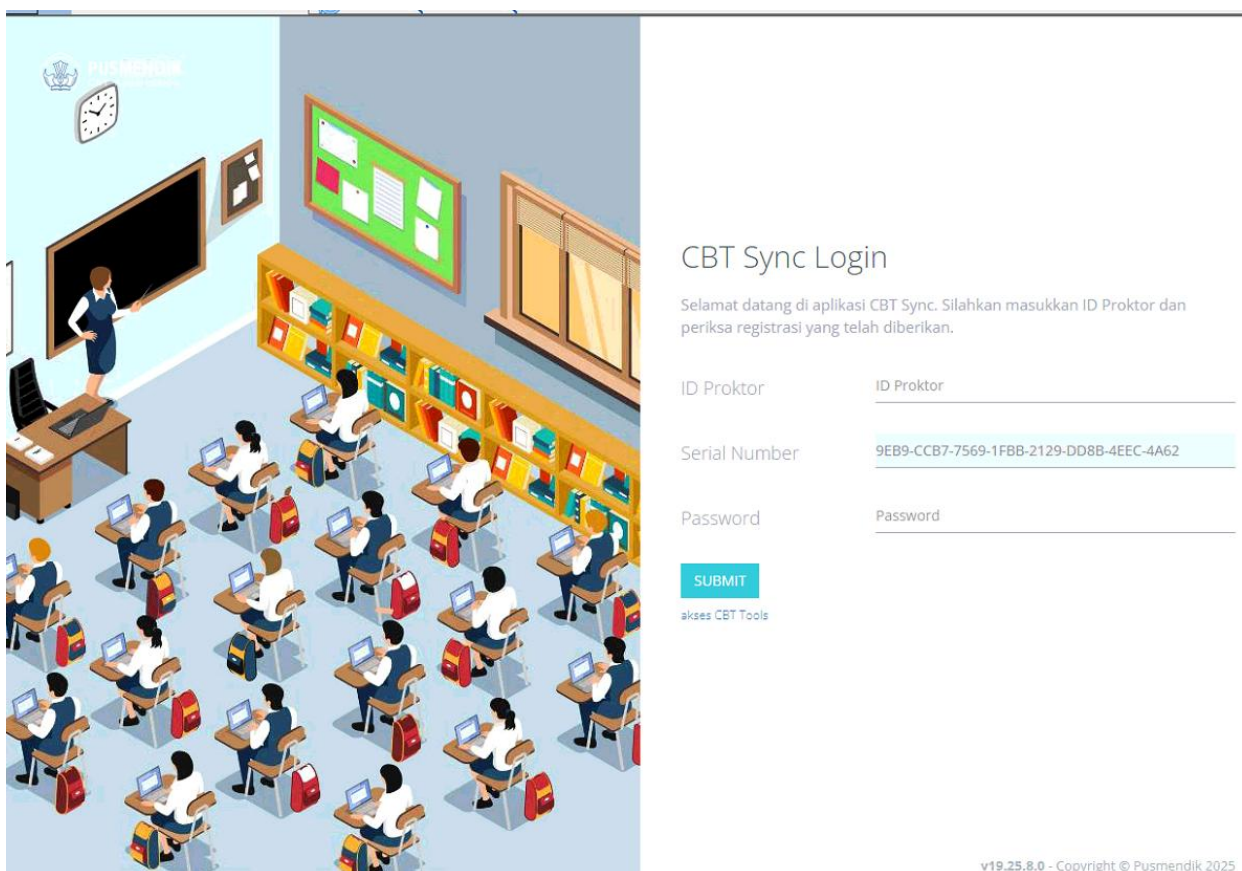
PUSMENDIK

CBT Sync Login

Selamat datang di aplikasi CBT Sync. Silahkan masukkan ID Proktor dan periksa registrasi yang telah diberikan.

ID Proktor
ID Proktor

Serial Number
9EB9-CCB7-7569-1FBB-2129-DD8B-4EEC-4A62

Password
Password

SUBMIT

akses CBT Tools

v19.25.8.0 - Copyright © Pusmendik 2025